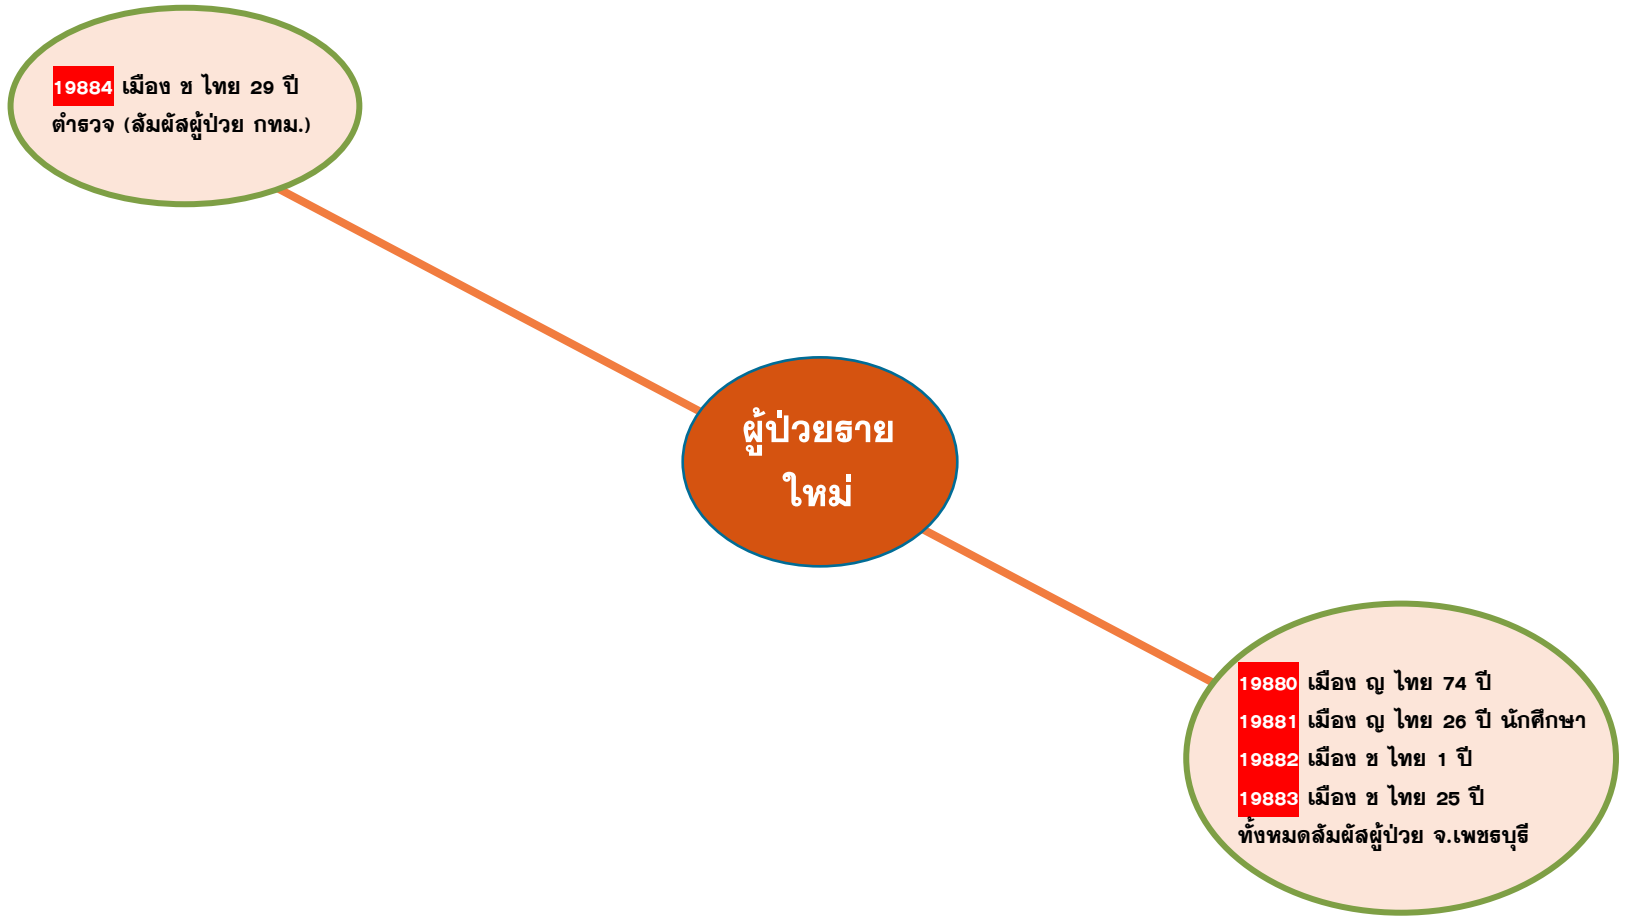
19884 เมือง ช ไทย 29 ปี ตำรวจ (สัมผัสผู้ป่วย กทม.)

ผู้ป่วยราย ใหม่

19880 เมือง ญ ไทย 74 ปี
19881 เมือง ญ ไทย 26 ปี นักศึกษา
19882 เมือง ช ไทย 1 ปี
19883 เมือง ช ไทย 25 ปี
ทั้งหมดสัมผัสผู้ป่วย จ.เพชรบุรี